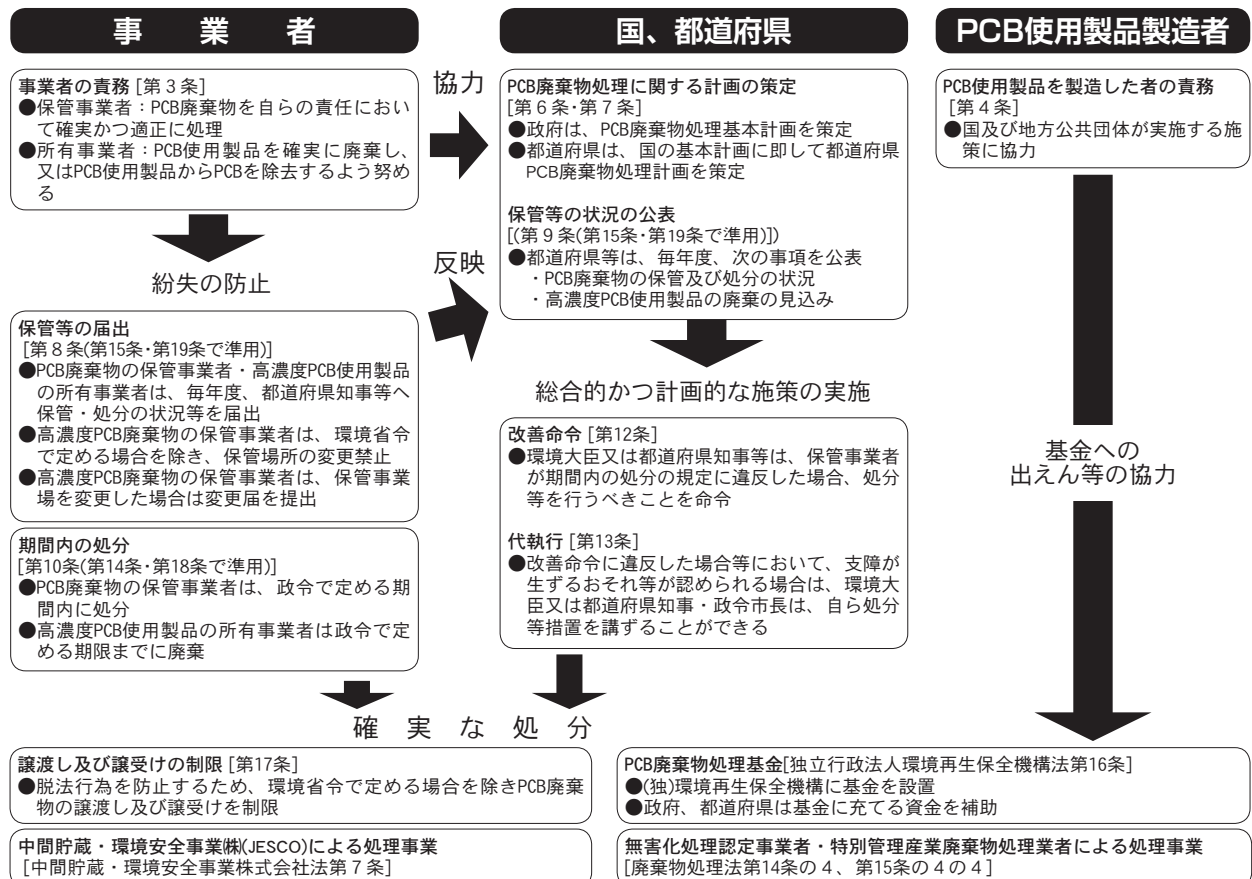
事　業　者

国、都道府県

PCB使用製品製造者

事業者の責務［第３条］
●保管事業者：PCB廃棄物を自らの責任において確実かつ適正に処理
●所有事業者：PCB使用製品を確実に廃棄し、又はPCB使用製品からPCBを除去するよう努める

協力

PCB廃棄物処理に関する計画の策定
［第６条・第７条］
●政府は、PCB廃棄物処理基本計画を策定
●都道府県は、国の基本計画に即して都道府県PCB廃棄物処理計画を策定

保管等の状況の公表
［(第９条(第15条・第19条で準用)］
●都道府県等は、毎年度、次の事項を公表
・PCB廃棄物の保管及び処分の状況
・高濃度PCB使用製品の廃棄の見込み

PCB使用製品を製造した者の責務
［第４条］
●国及び地方公共団体が実施する施策に協力

紛失の防止

反映

保管等の届出
［第８条(第15条・第19条で準用)］
●PCB廃棄物の保管事業者・高濃度PCB使用製品の所有事業者は、毎年度、都道府県知事等へ保管・処分の状況等を届出
●高濃度PCB廃棄物の保管事業者は、環境省令で定める場合を除き、保管場所の変更禁止
●高濃度PCB廃棄物の保管事業者は、保管事業場を変更した場合は変更届を提出

総合的かつ計画的な施策の実施

改善命令［第12条］
●環境大臣又は都道府県知事等は、保管事業者が期間内の処分の規定に違反した場合、処分等を行うべきことを命令

代執行［第13条］
●改善命令に違反した場合等において、支障が生ずるおそれ等が認められる場合は、環境大臣又は都道府県知事・政令市長は、自ら処分等措置を講ずることができる

基金への
出えん等の協力

期間内の処分
［第10条(第14条・第18条で準用)］
●PCB廃棄物の保管事業者は、政令で定める期間内に処分
●高濃度PCB使用製品の所有事業者は政令で定める期限までに廃棄

確　実　な　処　分

譲渡し及び譲受けの制限［第17条］
●脱法行為を防止するため、環境省令で定める場合を除きPCB廃棄物の譲渡し及び譲受けを制限

PCB廃棄物処理基金[独立行政法人環境再生保全機構法第16条]
●(独)環境再生保全機構に基金を設置
●政府、都道府県は基金に充てる資金を補助

中間貯蔵・環境安全事業㈱(JESCO)による処理事業
［中間貯蔵・環境安全事業株式会社法第７条］

無害化処理認定事業者・特別管理産業廃棄物処理業者による処理事業
［廃棄物処理法第14条の４、第15条の４の４］